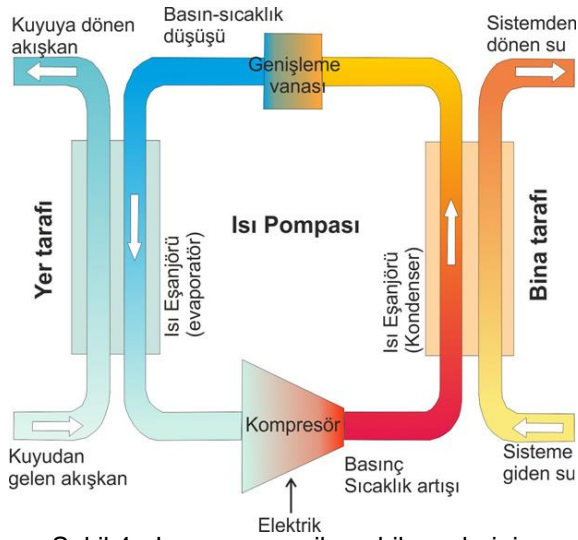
Kuyuya dönen akışkan

Basın-sıcaklık düşüşü

Genişleme vanası

Sistemden dönen su

Yer tarafı

Isı Eşanjörü (evaporatör)

Isı Pompası

Isı Eşanjörü (Kondenser)

Bina tarafı

Kuyudan gelen akışkan

Kompresör

Basınç Sıcaklık artışı

Sisteme giden su

Elektrik

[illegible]